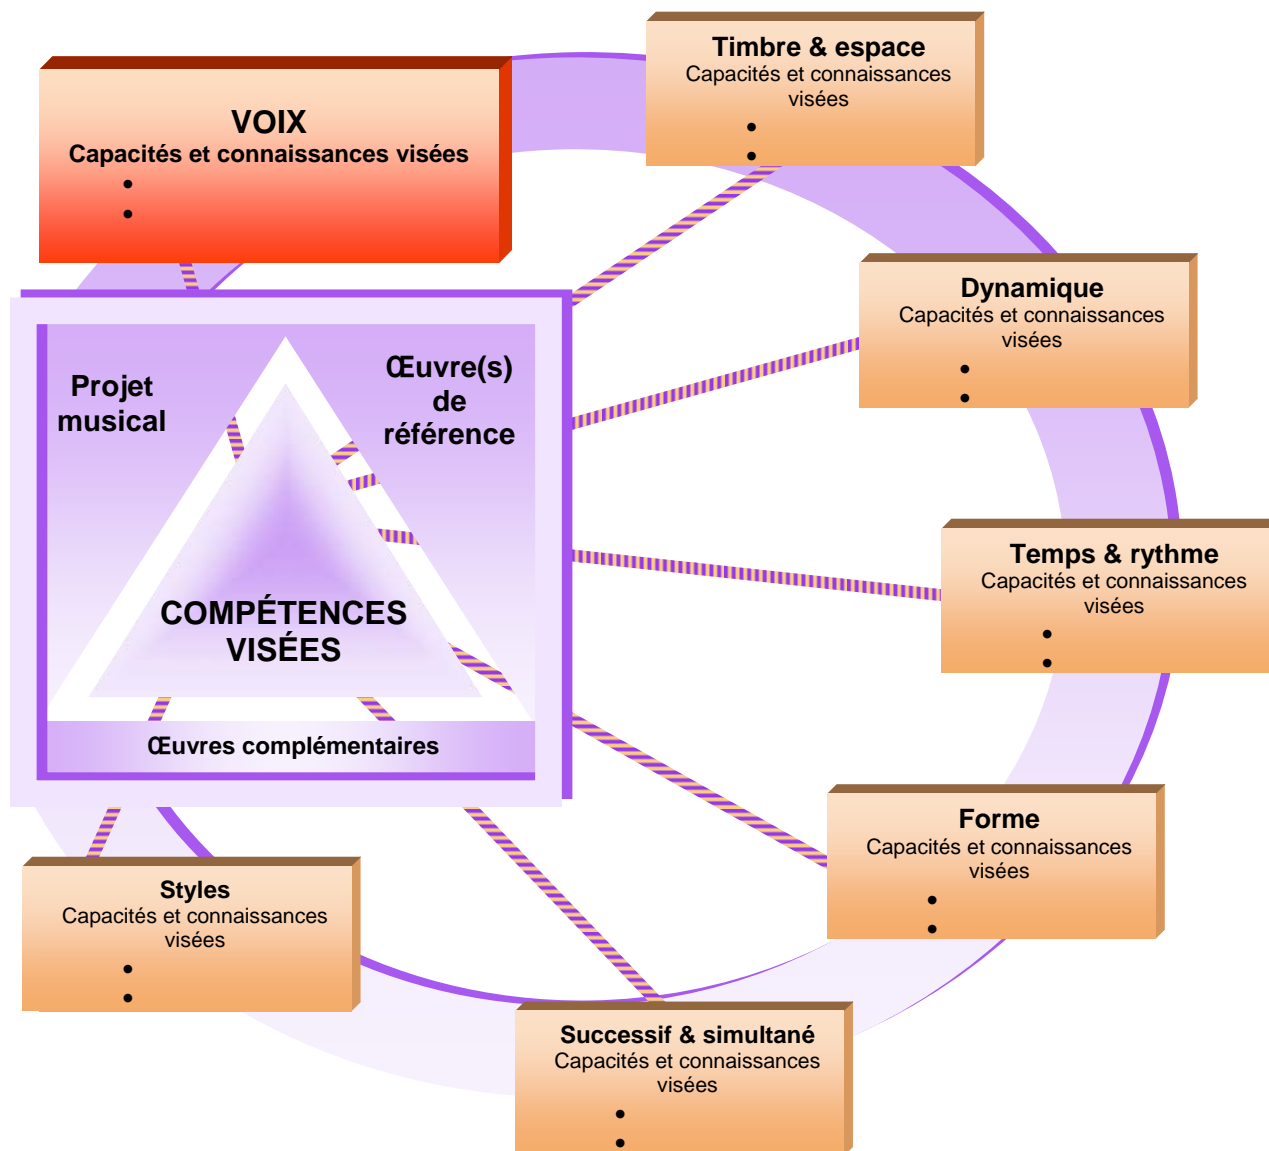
VOIX
Capacités et connaissances visées
•
•

Timbre & espace
Capacités et connaissances visées
•
•

Dynamique
Capacités et connaissances visées
•
•

Projet musical

Œuvre(s) de référence

COMPÉTENCES VISÉES

Œuvres complémentaires

Temps & rythme
Capacités et connaissances visées
•
•

Forme
Capacités et connaissances visées
•
•

Styles
Capacités et connaissances visées
•
•

Successif & simultané
Capacités et connaissances visées
•
•